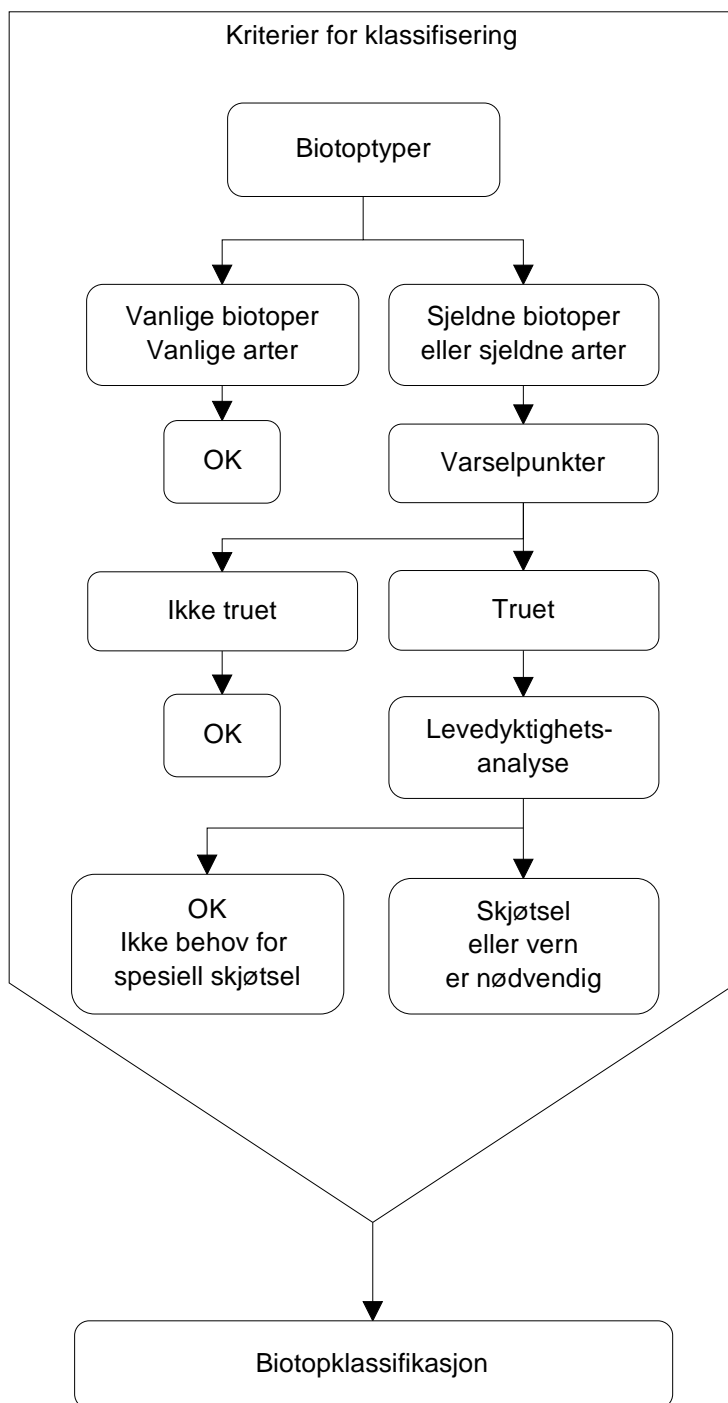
Kriterier for klassifisering

Biotoptyper

Vanlige biotoper
Vanlige arter

Sjeldne biotoper
eller sjeldne arter

OK

Varselpunkter

Ikke truet

Truet

OK

Levedyktighets-
analyse

OK
Ikke behov for
spesiell skjøtsel

Skjøtsel
eller vern
er nødvendig

Biotopklassifikasjon